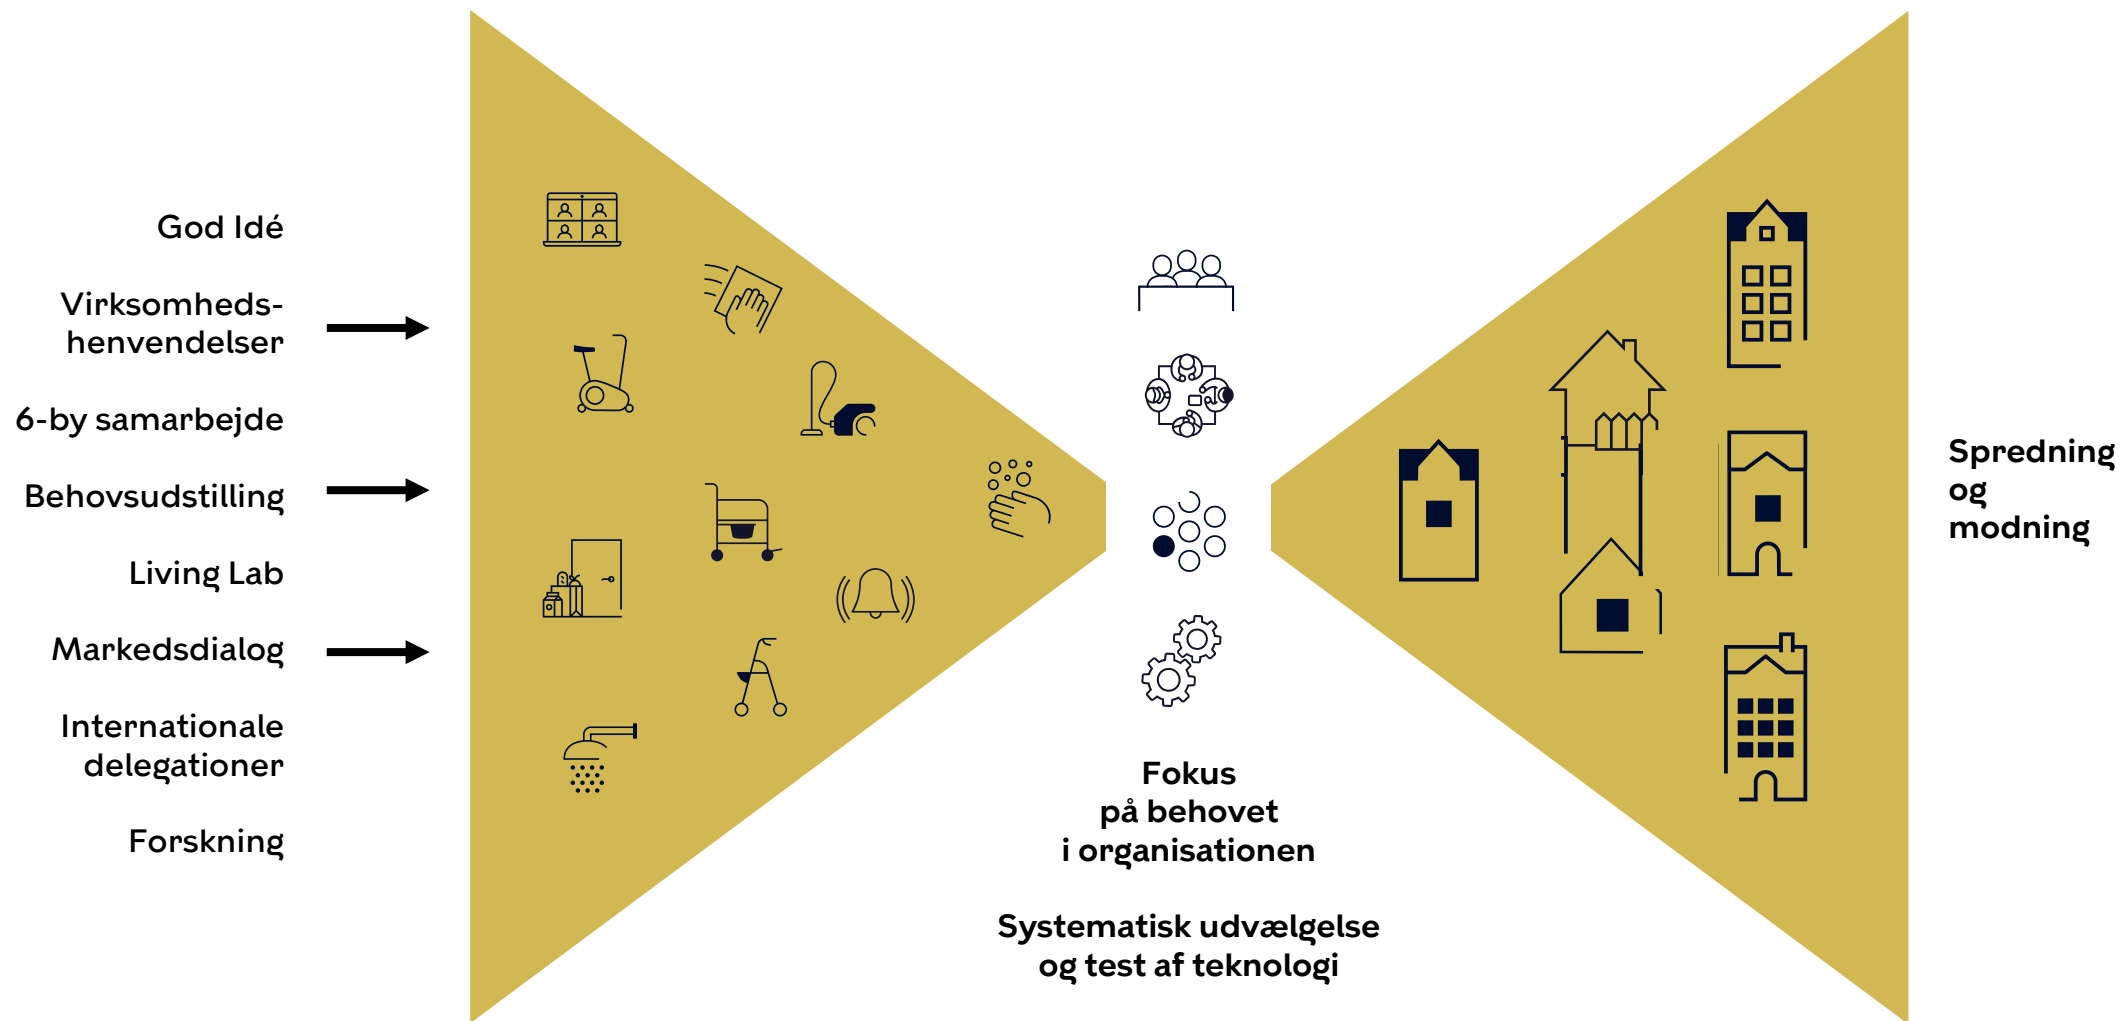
God Idé

Virksomheds-henvendelser

6-by samarbejde

Behovsudstilling

Living Lab

Markedsdialog

Internationale delegationer

Forskning

Fokus på behovet i organisationen

Systematisk udvælgelse og test af teknologi

Spredning og modning